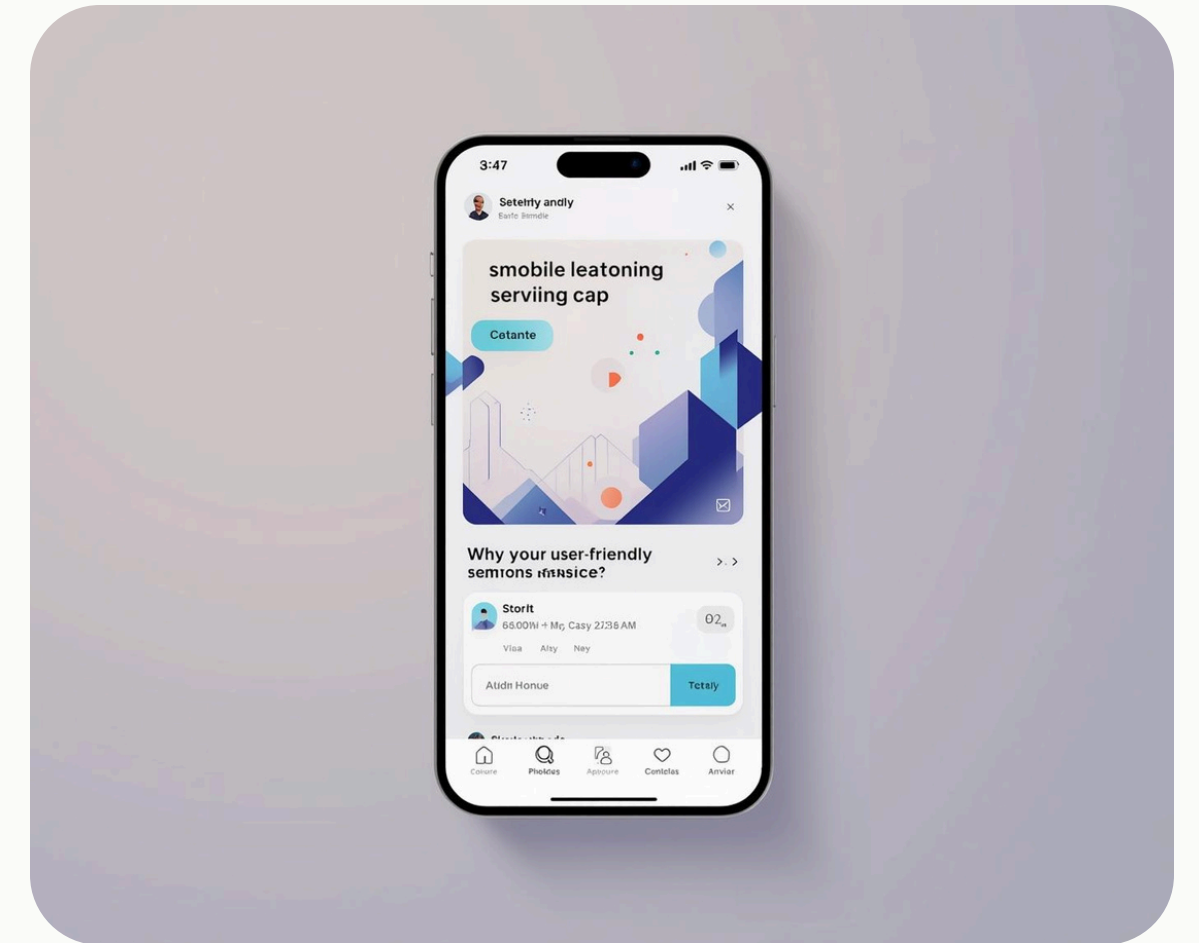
3:47

Setelny andly
Barfe Bende

×

smobile leatoning
serviing cap

Cetante

Why your user-friendly
semtons ɪʀnsice?

> >

Storlt
6500Ni + Mc Casy 2736 AM

02

Vloa Alsy Ney

Atidn Honue

Tetaly

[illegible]

Coiaure Pholdes Apgoure Conlclas Anviar